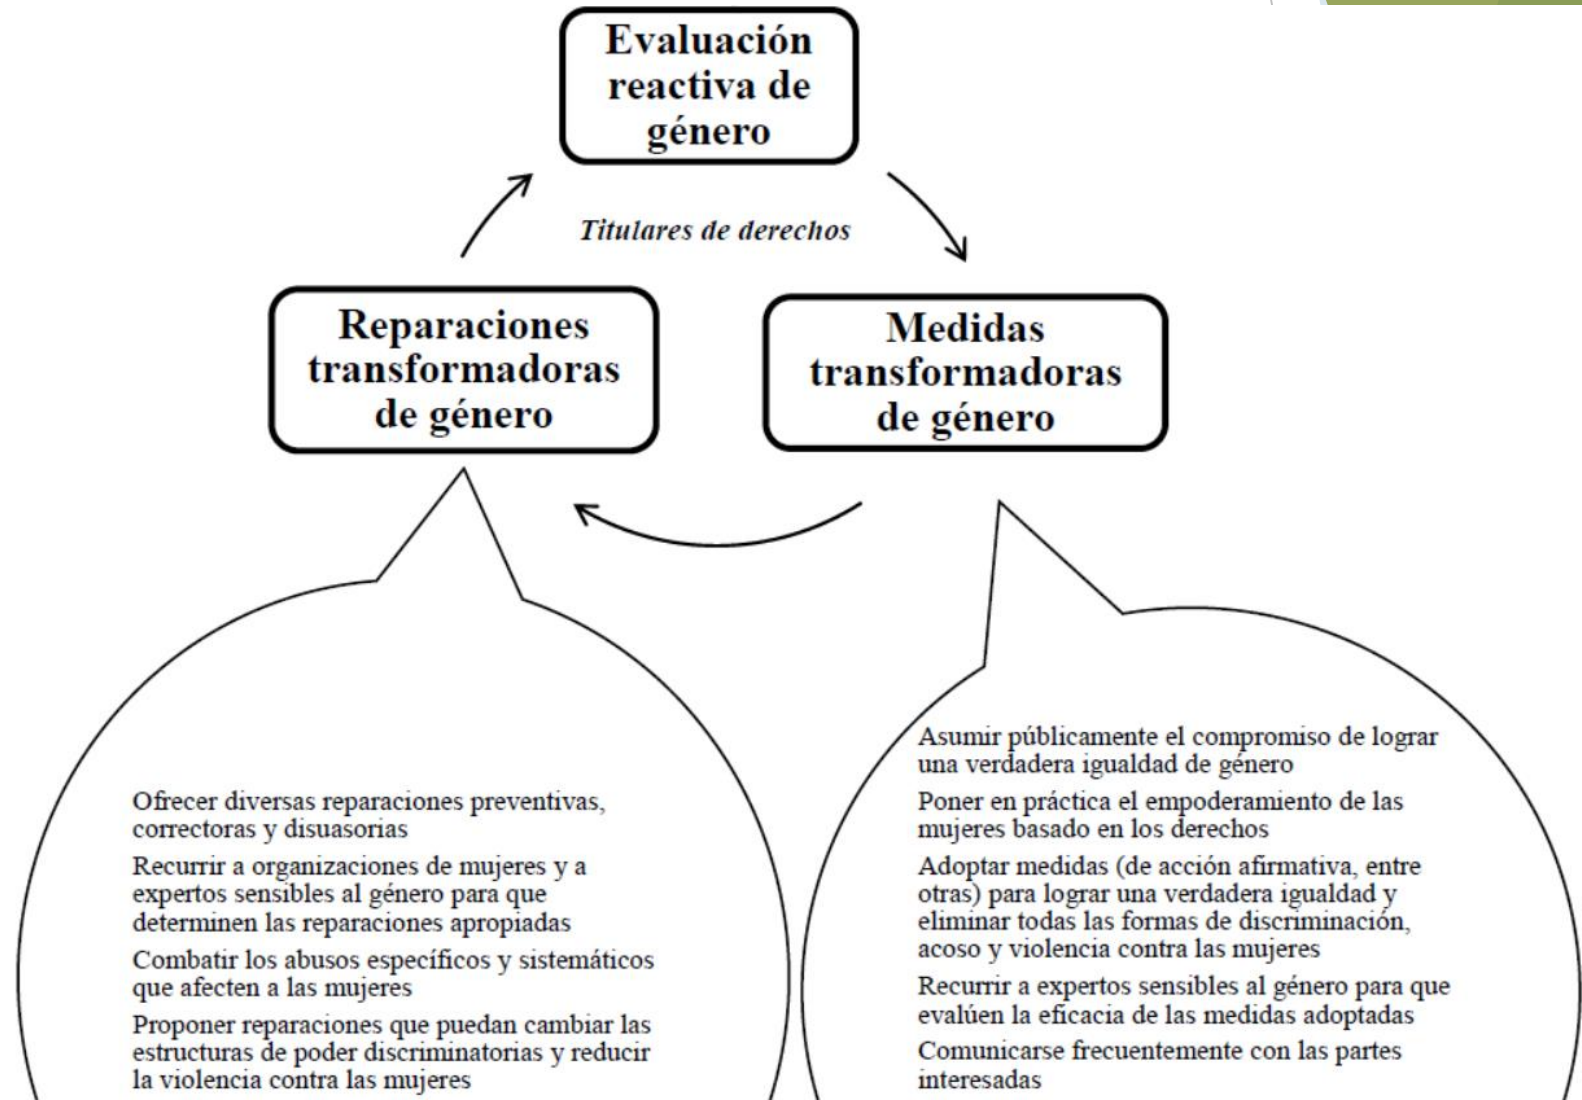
Evaluación reactiva de género

Titulares de derechos

Reparaciones transformadoras de género

Medidas transformadoras de género

Ofrecer diversas reparaciones preventivas, correctoras y disuasorias

Recurrir a organizaciones de mujeres y a expertos sensibles al género para que determinen las reparaciones apropiadas

Combatir los abusos específicos y sistemáticos que afecten a las mujeres

Proponer reparaciones que puedan cambiar las estructuras de poder discriminatorias y reducir la violencia contra las mujeres

Asumir públicamente el compromiso de lograr una verdadera igualdad de género

Poner en práctica el empoderamiento de las mujeres basado en los derechos

Adoptar medidas (de acción afirmativa, entre otras) para lograr una verdadera igualdad y eliminar todas las formas de discriminación, acoso y violencia contra las mujeres

Recurrir a expertos sensibles al género para que evalúen la eficacia de las medidas adoptadas

Comunicarse frecuentemente con las partes interesadas